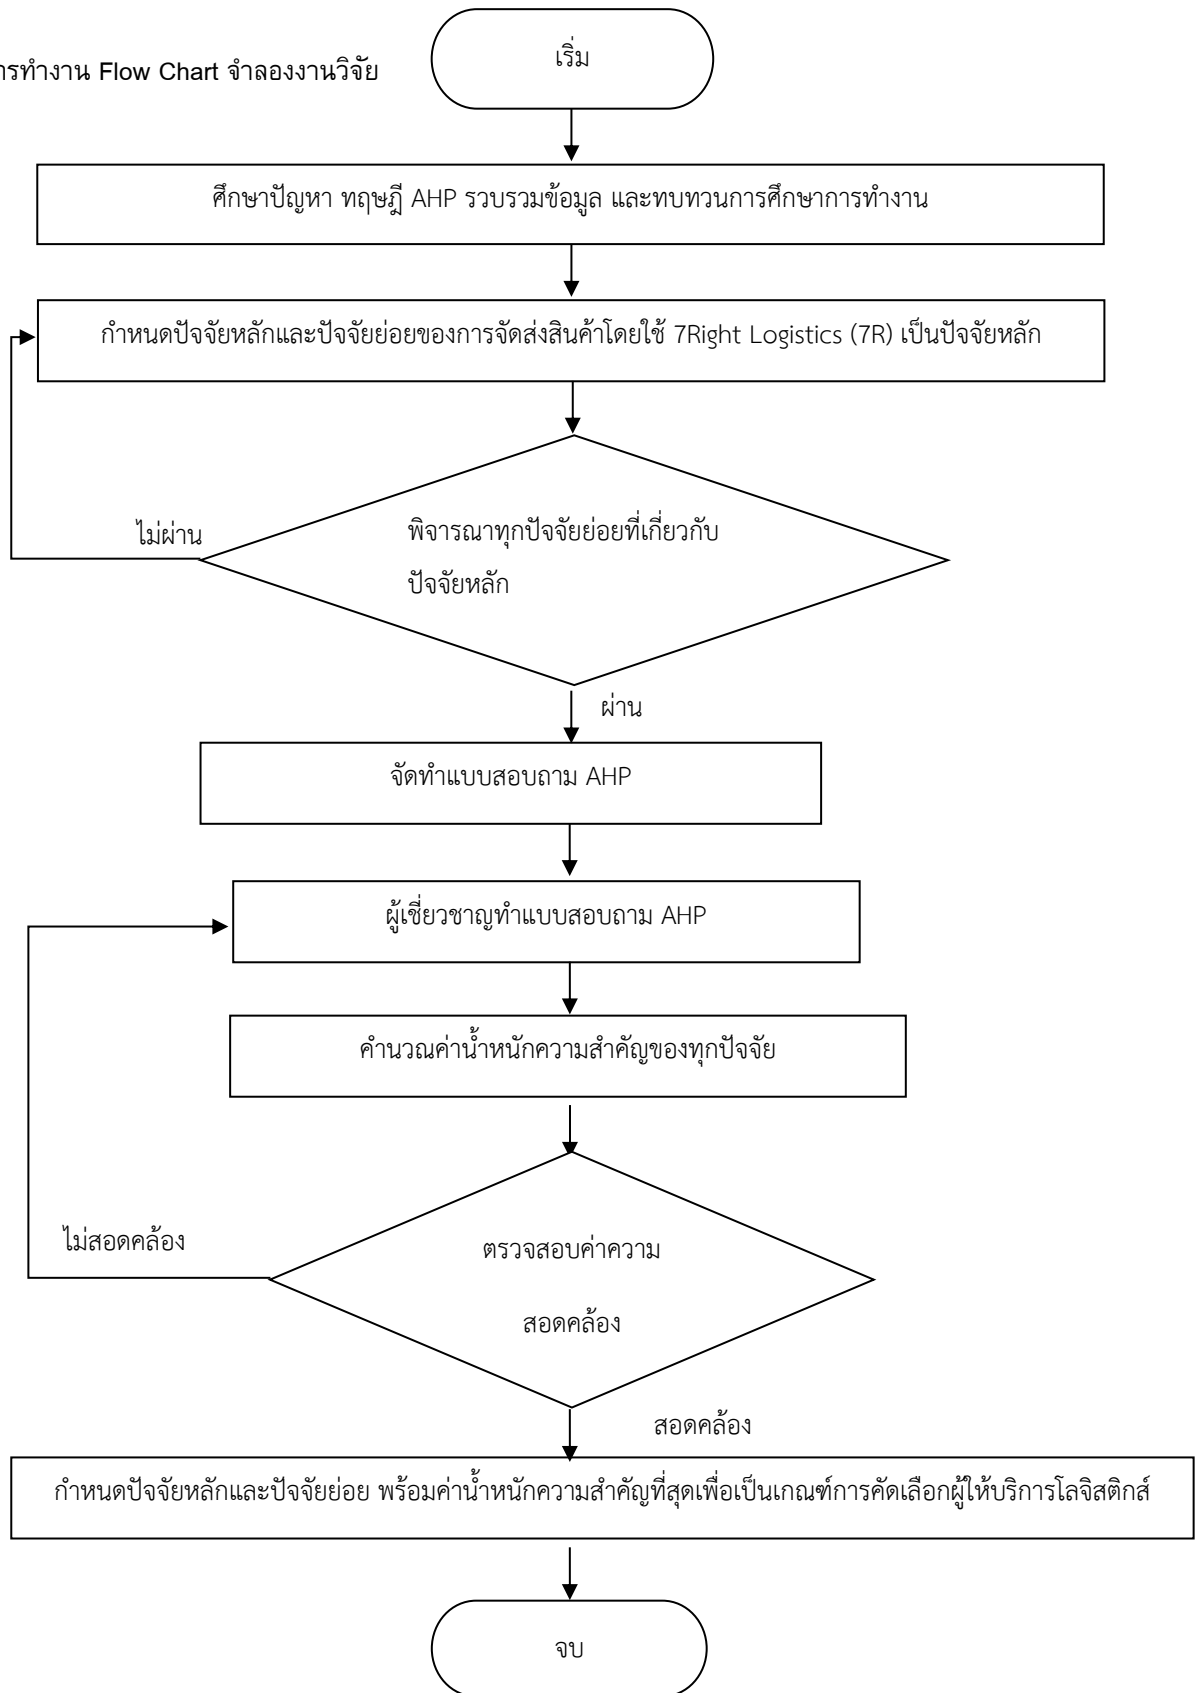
ารทำงาน Flow Chart จำลองงานวิจัย

เริ่ม

ศึกษาปัญหา ทฤษฎี AHP รวบรวมข้อมูล และทบทวนการศึกษาการทำงาน

กำหนดปัจจัยหลักและปัจจัยย่อยของการจัดส่งสินค้าโดยใช้ 7Right Logistics (7R) เป็นปัจจัยหลัก

ไม่ผ่าน

พิจารณาทุกปัจจัยย่อยที่เกี่ยวกับปัจจัยหลัก

ผ่าน

จัดทำแบบสอบถาม AHP

ผู้เชี่ยวชาญทำแบบสอบถาม AHP

คำนวณค่าน้ำหนักความสำคัญของทุกปัจจัย

ไม่สอดคล้อง

ตรวจสอบค่าความสอดคล้อง

สอดคล้อง

กำหนดปัจจัยหลักและปัจจัยย่อย พร้อมค่าน้ำหนักความสำคัญที่สุดเพื่อเป็นเกณฑ์การคัดเลือกผู้ให้บริการโลจิสติกส์

จบ